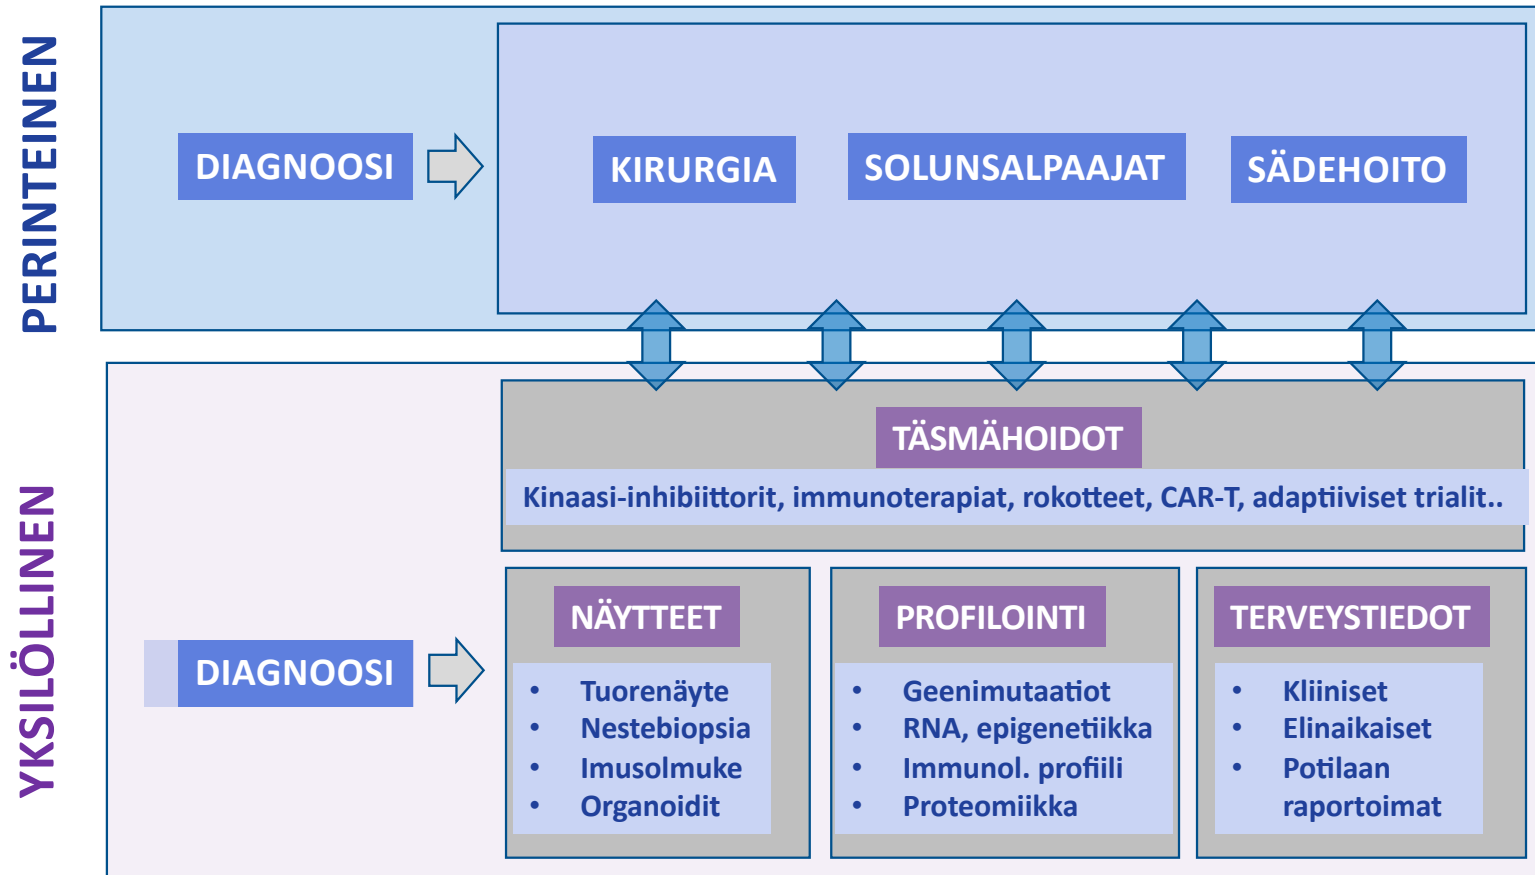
PERINTEINEN

DIAGNOOSI

KIRURGIA

SOLUNSALPAAJAT

SÄDEHOITO

YKSILÖLLINEN

TÄSMÄHOIDOT

Kinaasi-inhibiittorit, immunoterapiat, rokotteet, CAR-T, adaptiiviset trialit..

DIAGNOOSI

NÄYTTEET

- Tuorenäyte
- Nestebiopsia
- Imusolmuke
- Organoidit

PROFILOINTI

- Geenimutaatiot
- RNA, epigenetiikka
- Immunol. profiili
- Proteomiikka

TERVEYSTIEDOT

- Kliiniset
- Elinaikaiset
- Potilaan raportoimat